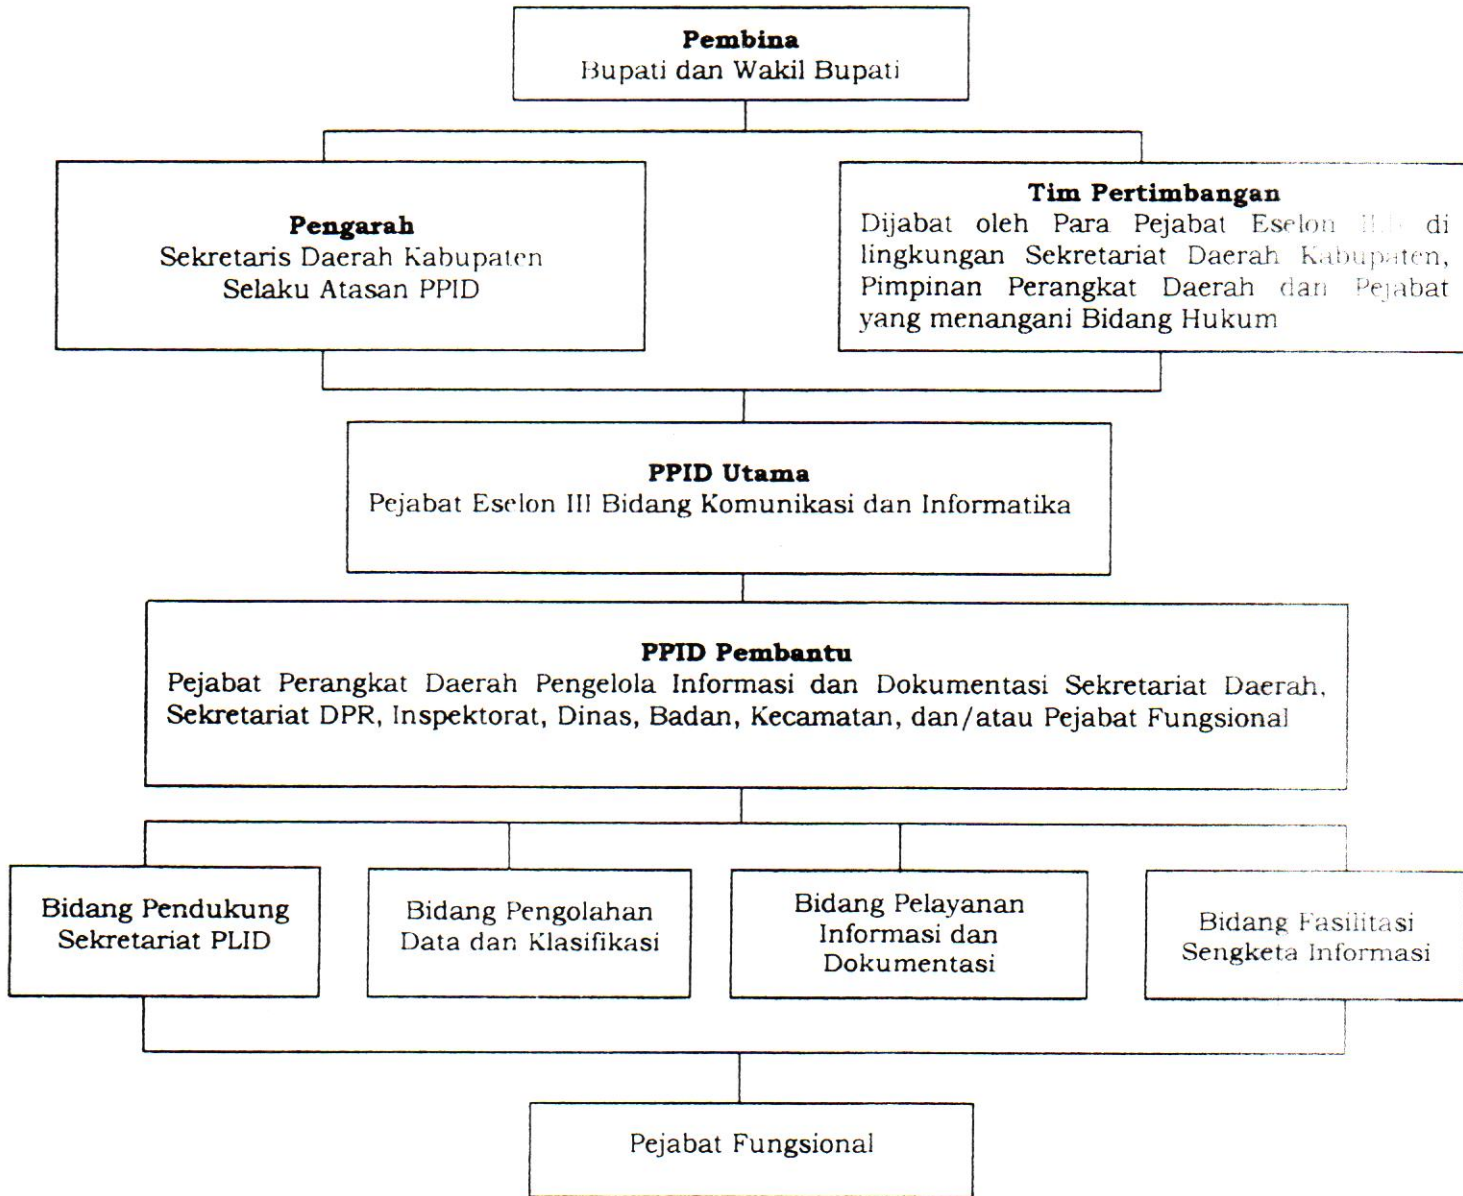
**Pembina**
Bupati dan Wakil Bupati

**Pengarah**
Sekretaris Daerah Kabupaten Selaku Atasan PPID

**Tim Pertimbangan**
Dijabat oleh Para Pejabat Eselon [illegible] di lingkungan Sekretariat Daerah Kabupaten, Pimpinan Perangkat Daerah dan Pejabat yang menangani Bidang Hukum

**PPID Utama**
Pejabat Eselon III Bidang Komunikasi dan Informatika

**PPID Pembantu**
Pejabat Perangkat Daerah Pengelola Informasi dan Dokumentasi Sekretariat Daerah, Sekretariat DPR, Inspektorat, Dinas, Badan, Kecamatan, dan/atau Pejabat Fungsional

Bidang Pendukung Sekretariat PLID

Bidang Pengolahan Data dan Klasifikasi

Bidang Pelayanan Informasi dan Dokumentasi

Bidang Fasilitasi Sengketa Informasi

Pejabat Fungsional